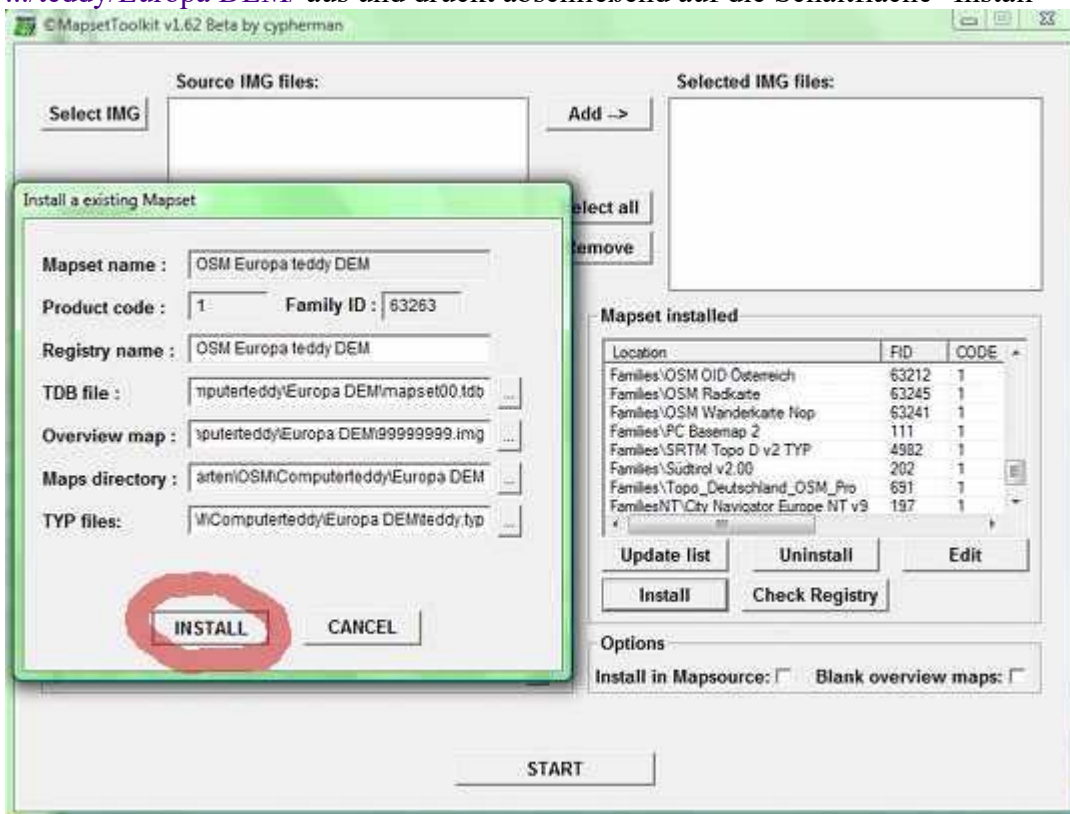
...\teddy\Europa DEM" aus und drückt abschließend auf die Schaltfläche "Install"

©MapsetToolkit v1.62 Beta by cypherman

Source IMG files:

Select IMG

Add ->

Selected IMG files:

elect all

emove

Install a existing Mapset

Mapset name : OSM Europa teddy DEM

Product code : 1 Family ID : 63263

Registry name : OSM Europa teddy DEM

TDB file : mputerteddy\Europa DEM\mapset00.tdb ...

Overview map : puterteddy\Europa DEM\99999999.img ...

Maps directory : arten\OSM\Computerteddy\Europa DEM ...

TYP files: \\Computerteddy\Europa DEM\teddy.typ ...

INSTALL CANCEL

Mapset installed

| Location | FID | CODE |
|---|---|---|
| Families\OSM OID Österreich | 63212 | 1 |
| Families\OSM Radkarte | 63245 | 1 |
| Families\OSM Wanderkarte Nop | 63241 | 1 |
| Families\PC Basemap 2 | 111 | 1 |
| Families\SRTM Topo D v2 TYP | 4982 | 1 |
| Families\Südtirol v2.00 | 202 | 1 |
| Families\Topo_Deutschland_OSM_Pro | 691 | 1 |
| FamiliesNT\City Navigator Europe NT v9 | 197 | 1 |

Update list Uninstall Edit

Install Check Registry

Options

Install in Mapsource: Blank overview maps:

START